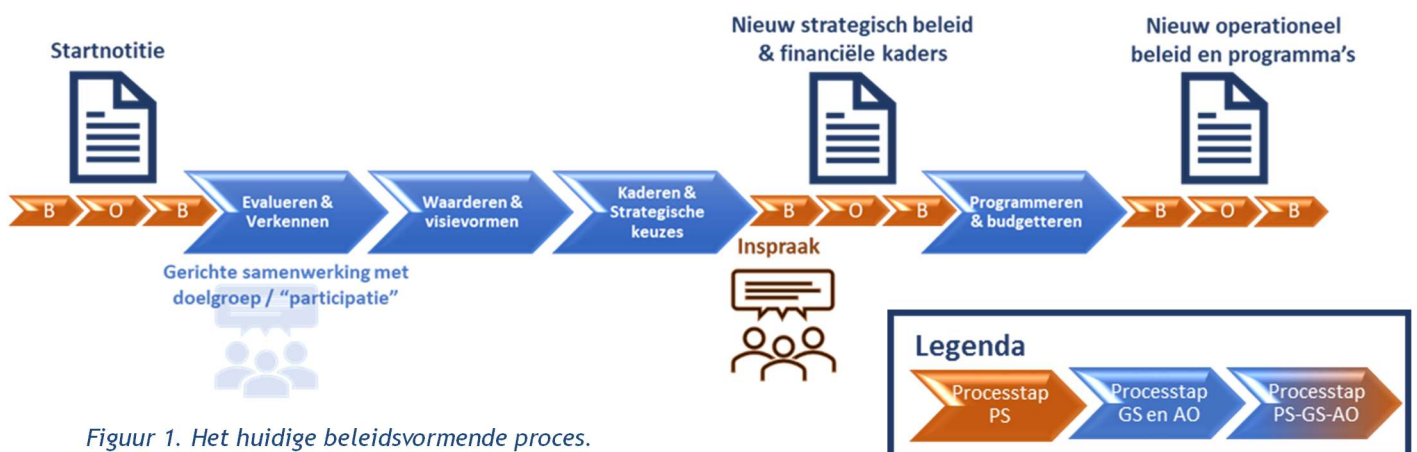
Startnotitie

Nieuw strategisch beleid & financiële kaders

Nieuw operationeel beleid en programma's

B O B

Evalueren & Verkennen

Waarderen & visievormen

Kaderen & Strategische keuzes

B O B

Programmeren & budgetteren

B O B

Gerichte samenwerking met doelgroep / "participatie"

Inspraak

Legenda

Processtap PS

Processtap GS en AO

Processtap PS-GS-AO

Figuur 1. Het huidige beleidsvormende proces.